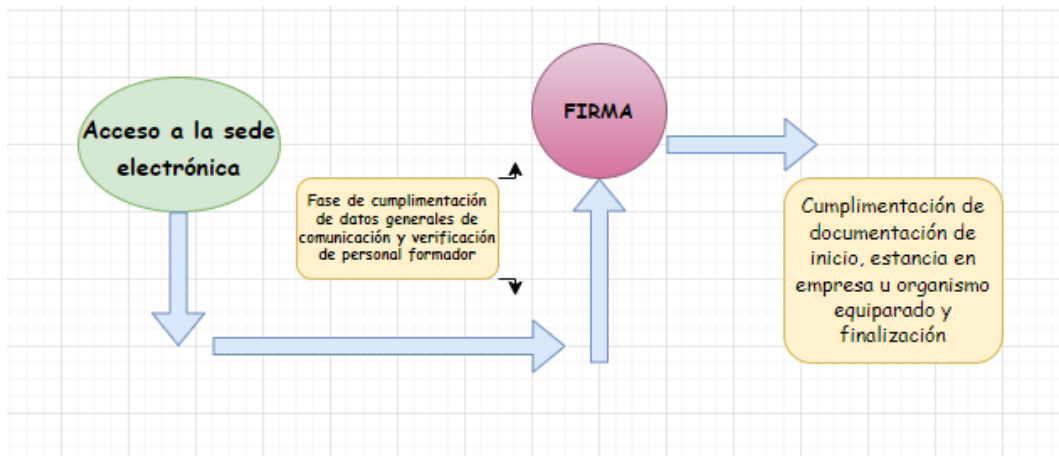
Acceso a la sede electrónica

Fase de cumplimentación de datos generales de comunicación y verificación de personal formador

FIRMA

Cumplimentación de documentación de inicio, estancia en empresa u organismo equiparado y finalización